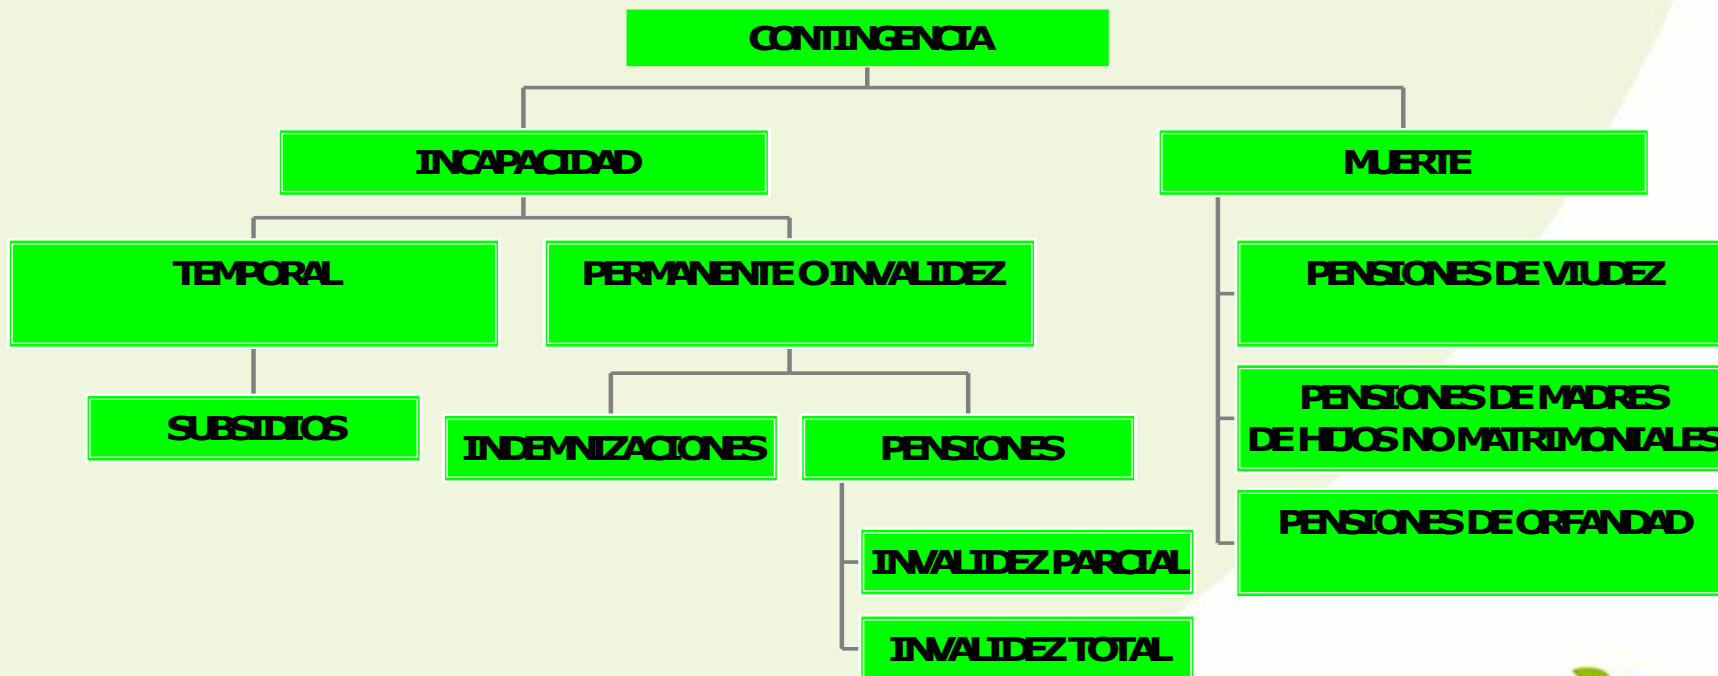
CONTINGENCIA

INCAPACIDAD

MUERTE

TEMPORAL

PERMANENTE O INVALIDEZ

PENSIONES DE VIUDEZ

SUBSIDIOS

INDEMNIZACIONES

PENSIONES

PENSIONES DE MADRES DE HIJOS NO MATRIMONIALES

PENSIONES DE ORFANDAD

INVALIDEZ PARCIAL

INVALIDEZ TOTAL